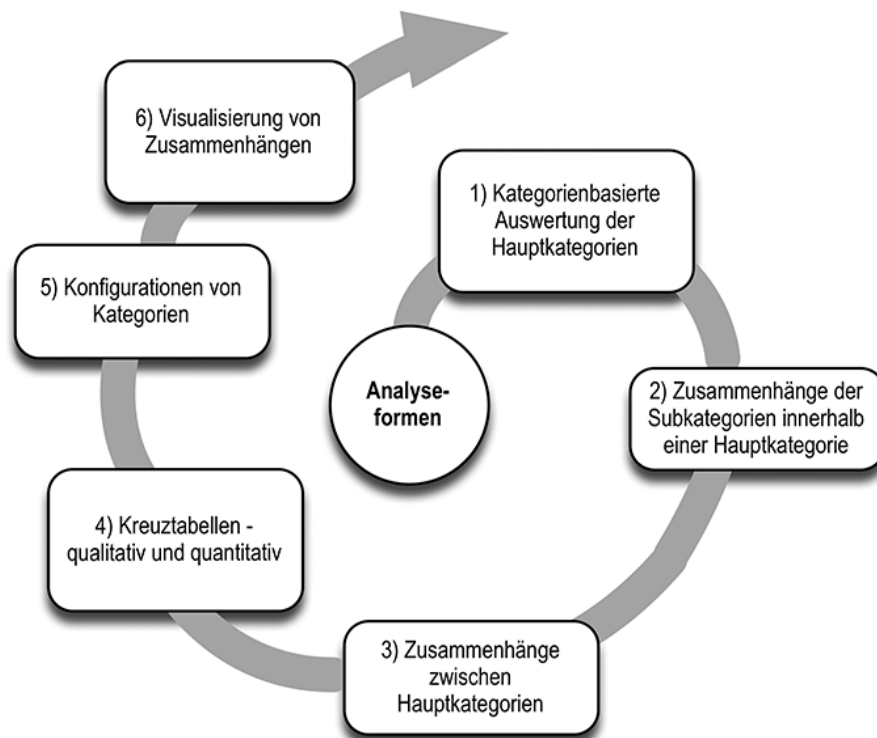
Analyseformen

1) Kategorienbasierte Auswertung der Hauptkategorien

2) Zusammenhänge der Subkategorien innerhalb einer Hauptkategorie

3) Zusammenhänge zwischen Hauptkategorien

4) Kreuztabellen - qualitativ und quantitativ

5) Konfigurationen von Kategorien

6) Visualisierung von Zusammenhängen